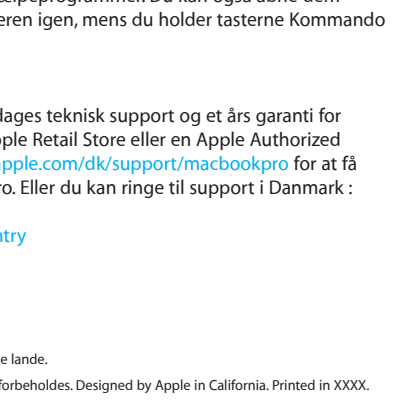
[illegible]elpeprogrammer. Du kan også åbne dem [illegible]eren igen, mens du holder tasterne Kommando

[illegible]dages teknisk support og et års garanti for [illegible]ple Retail Store eller en Apple Authorized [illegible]pple.com/dk/support/macbookpro for at få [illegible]o. Eller du kan ringe til support i Danmark :

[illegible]ntry

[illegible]e lande.

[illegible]forbeholdes. Designed by Apple in California. Printed in XXXX.